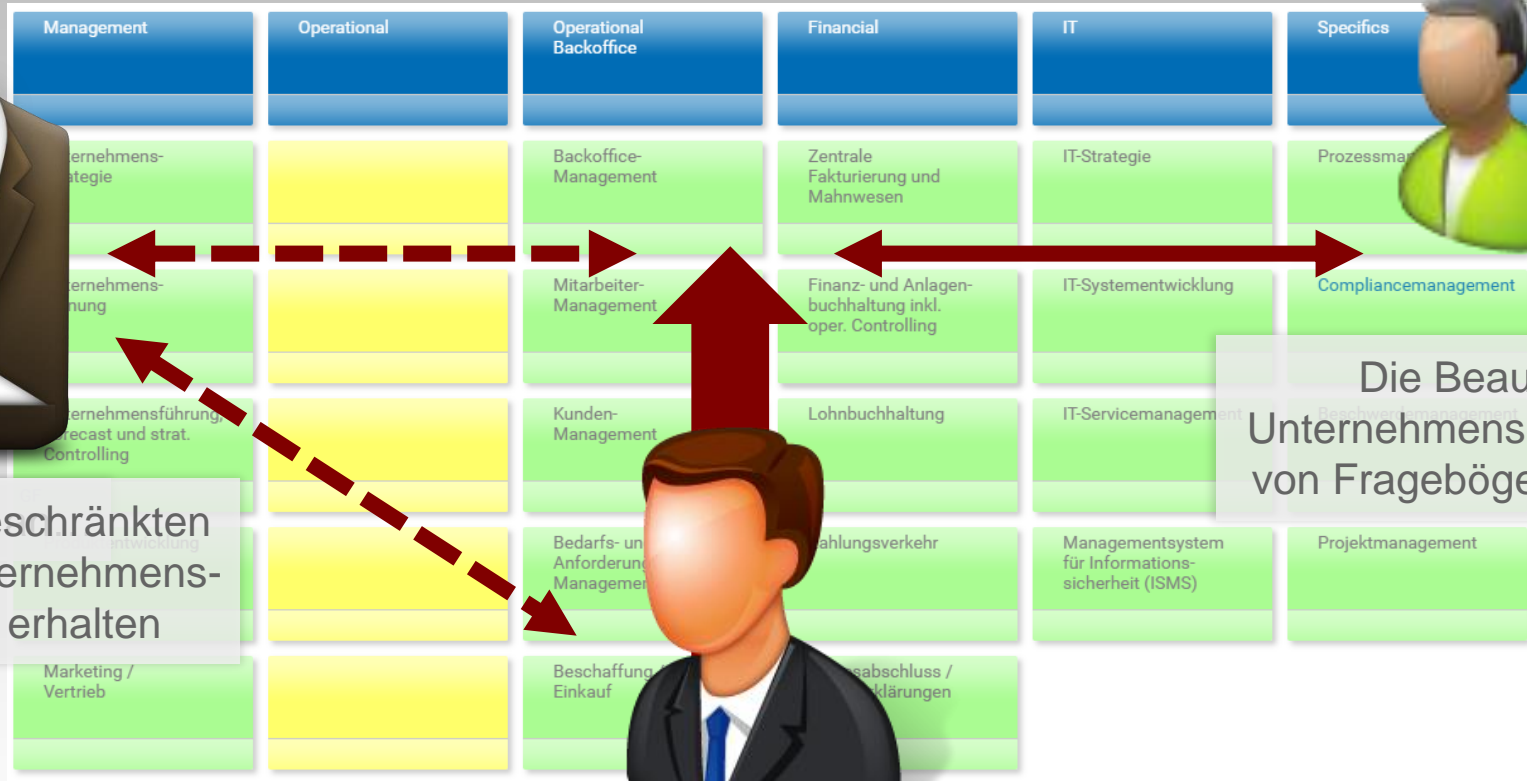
Management

Operational

Operational Backoffice

Financial

IT

Specifics

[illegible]ternehmens-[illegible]ategie

Backoffice-Management

Zentrale Fakturierung und Mahnwesen

IT-Strategie

Prozessma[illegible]

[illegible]ternehmens-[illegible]nung

Mitarbeiter-Management

Finanz- und Anlagenbuchhaltung inkl. oper. Controlling

IT-Systementwicklung

Compliancemanagement

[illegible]ternehmensführung, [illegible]recast und strat. Controlling

Kunden-Management

Lohnbuchhaltung

IT-Servicemanagement

Beschwerdemanagement

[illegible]ntwicklung

Bedarfs- un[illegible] Anforderung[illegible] Managemen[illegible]

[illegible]ahlungsverkehr

Managementsystem für Informationssicherheit (ISMS)

Projektmanagement

Marketing / Vertrieb

Beschaffung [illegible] Einkauf

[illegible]sabschluss / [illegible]klärungen

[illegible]eschränkten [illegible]ernehmens- erhalten

Die Beau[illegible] Unternehmens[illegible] von Frageböge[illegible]